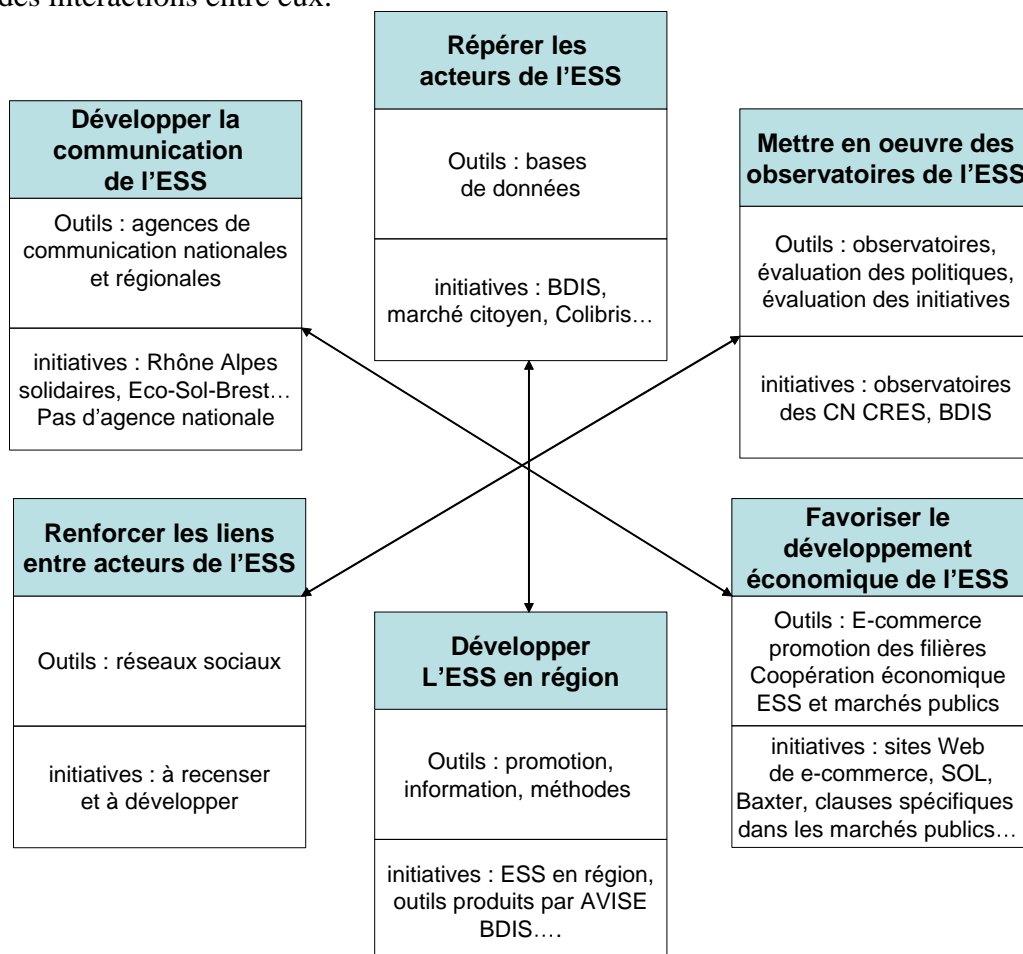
des interactions entre eux.

Repérer les acteurs de l'ESS

Outils : bases de données

initiatives : BDIS, marché citoyen, Colibris…

Développer la communication de l'ESS

Outils : agences de communication nationales et régionales

initiatives : Rhône Alpes solidaires, Eco-Sol-Brest… Pas d'agence nationale

Mettre en oeuvre des observatoires de l'ESS

Outils : observatoires, évaluation des politiques, évaluation des initiatives

initiatives : observatoires des CN CRES, BDIS

Renforcer les liens entre acteurs de l'ESS

Outils : réseaux sociaux

initiatives : à recenser et à développer

Développer L'ESS en région

Outils : promotion, information, méthodes

initiatives : ESS en région, outils produits par AVISE BDIS….

Favoriser le développement économique de l'ESS

Outils : E-commerce promotion des filières Coopération économique ESS et marchés publics

initiatives : sites Web de e-commerce, SOL, Baxter, clauses spécifiques dans les marchés publics…